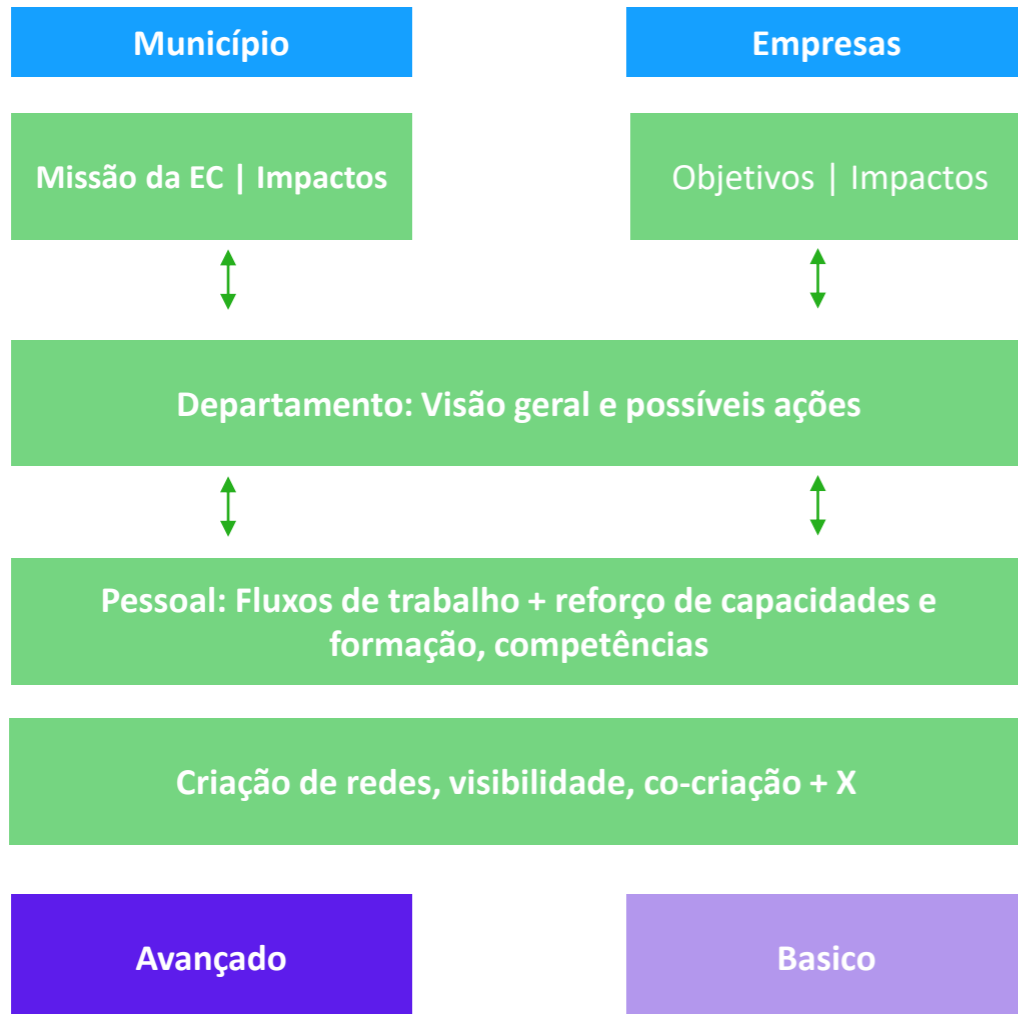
Município

Empresas

Missão da EC | Impactos

Objetivos | Impactos

Departamento: Visão geral e possíveis ações

Pessoal: Fluxos de trabalho + reforço de capacidades e formação, competências

Criação de redes, visibilidade, co-criação + X

Avançado

Basico